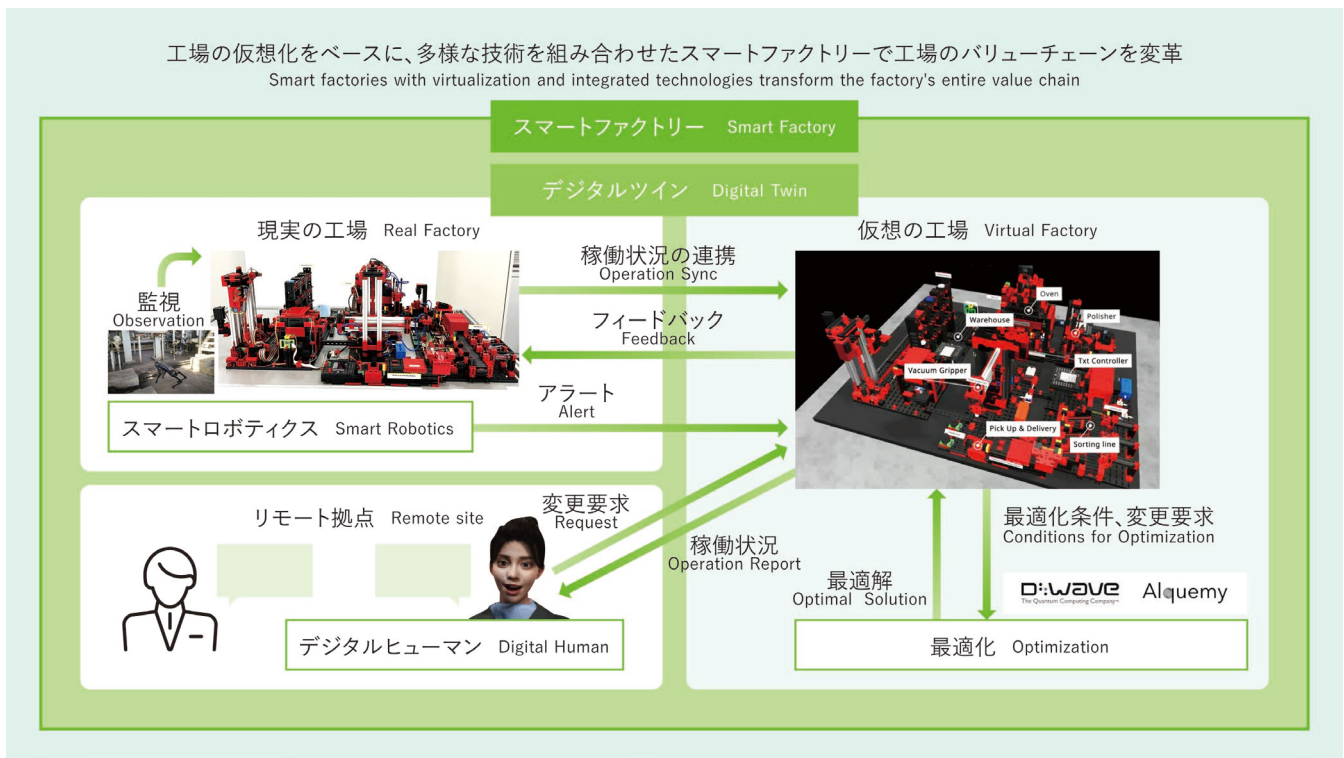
工場の仮想化をベースに、多様な技術を組み合わせたスマートファクトリーで工場のバリューチェーンを変革
Smart factories with virtualization and integrated technologies transform the factory's entire value chain

スマートファクトリー Smart Factory

デジタルツイン Digital Twin

現実の工場 Real Factory

監視
Observation

稼働状況の連携
Operation Sync

フィードバック
Feedback

アラート
Alert

スマートロボティクス Smart Robotics

仮想の工場 Virtual Factory

Oven
Warehouse
Polisher
Txt Controller
Vacuum Gripper
Pick Up & Delivery
Sorting line

リモート拠点 Remote site

変更要求
Request

稼働状況
Operation Report

デジタルヒューマン Digital Human

最適解
Optimal Solution

最適化条件、変更要求
Conditions for Optimization

D-WAVE The Quantum Computing Company
Alquemy

最適化 Optimization